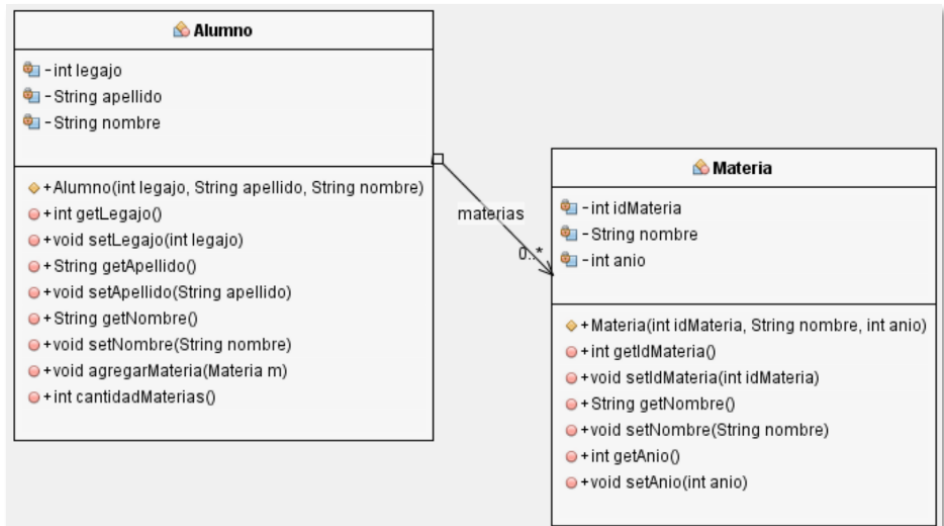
Alumno

-int legajo
-String apellido
-String nombre

+Alumno(int legajo, String apellido, String nombre)
+int getLegajo()
+void setLegajo(int legajo)
+String getApellido()
+void setApellido(String apellido)
+String getNombre()
+void setNombre(String nombre)
+void agregarMateria(Materia m)
+int cantidadMaterias()

materias

0..*

Materia

-int idMateria
-String nombre
-int anio

+Materia(int idMateria, String nombre, int anio)
+int getIdMateria()
+void setIdMateria(int idMateria)
+String getNombre()
+void setNombre(String nombre)
+int getAnio()
+void setAnio(int anio)